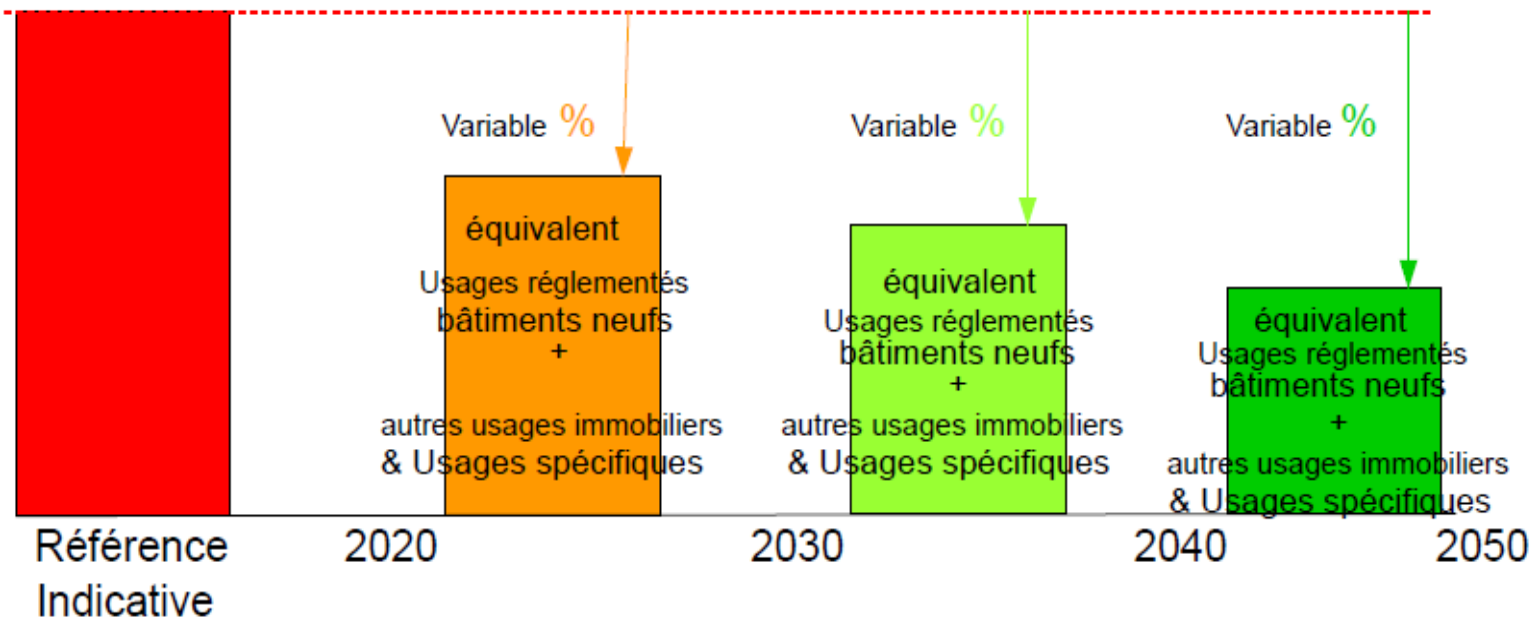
Variable %

Variable %

Variable %

équivalent
Usages réglementés
bâtiments neufs
+
autres usages immobiliers
& Usages spécifiques

équivalent
Usages réglementés
bâtiments neufs
+
autres usages immobiliers
& Usages spécifiques

équivalent
Usages réglementés
bâtiments neufs
+
autres usages immobiliers
& Usages spécifiques

Référence Indicative

2020

2030

2040

2050